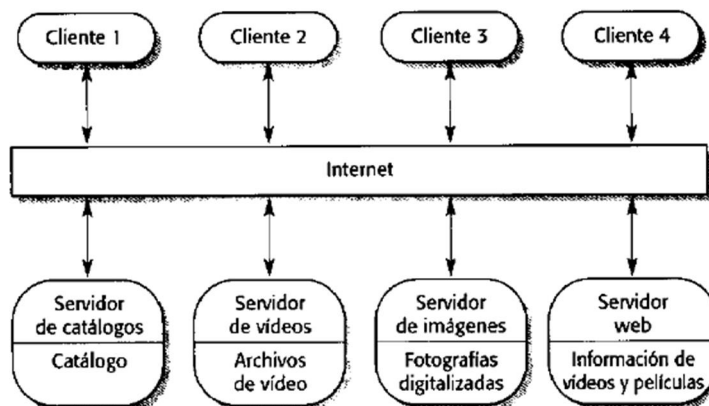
Cliente 1

Cliente 2

Cliente 3

Cliente 4

Internet

Servidor de catálogos

Catálogo

Servidor de vídeos

Archivos de vídeo

Servidor de imágenes

Fotografías digitalizadas

Servidor web

Información de vídeos y películas